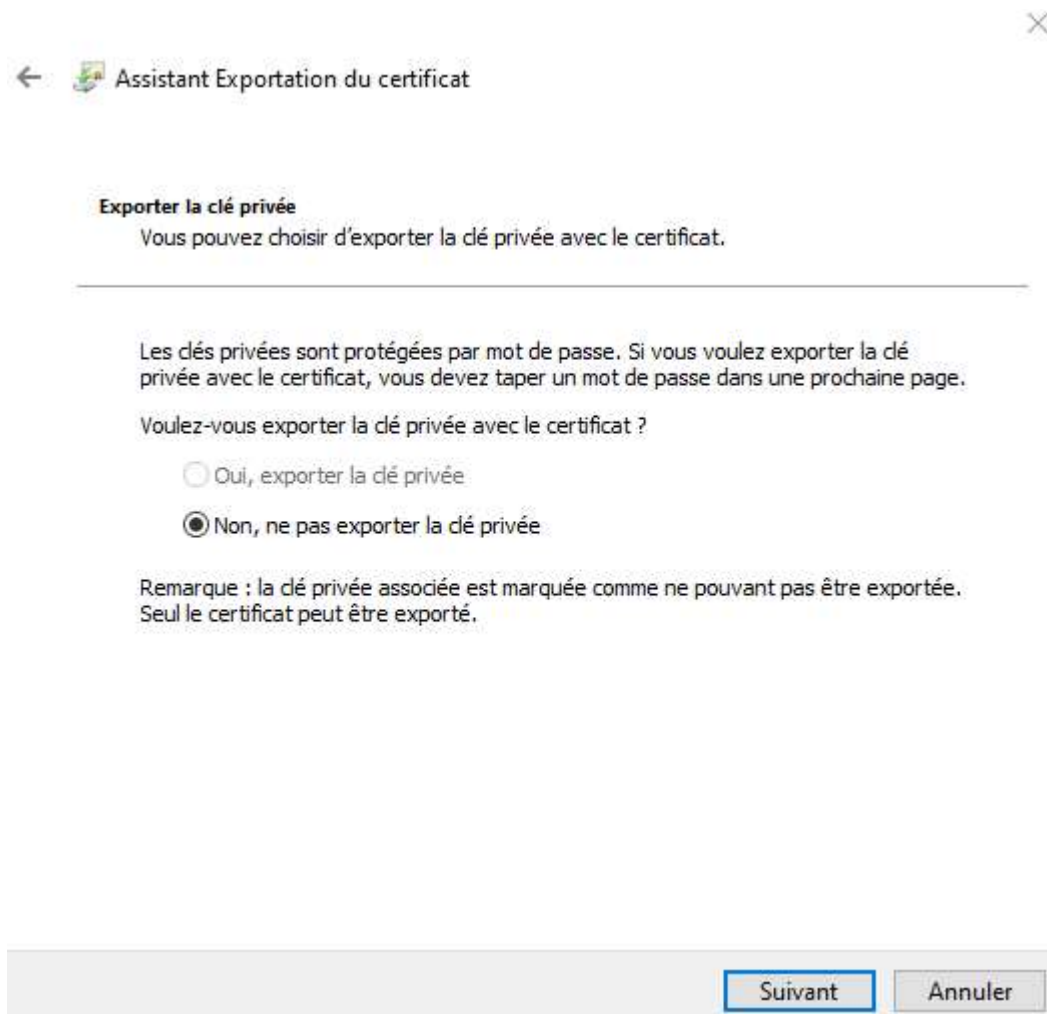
Assistant Exportation du certificat

Exporter la clé privée
Vous pouvez choisir d'exporter la clé privée avec le certificat.

Les clés privées sont protégées par mot de passe. Si vous voulez exporter la clé privée avec le certificat, vous devez taper un mot de passe dans une prochaine page.

Voulez-vous exporter la clé privée avec le certificat ?

Oui, exporter la clé privée

Non, ne pas exporter la clé privée

Remarque : la clé privée associée est marquée comme ne pouvant pas être exportée. Seul le certificat peut être exporté.

Suivant
Annuler